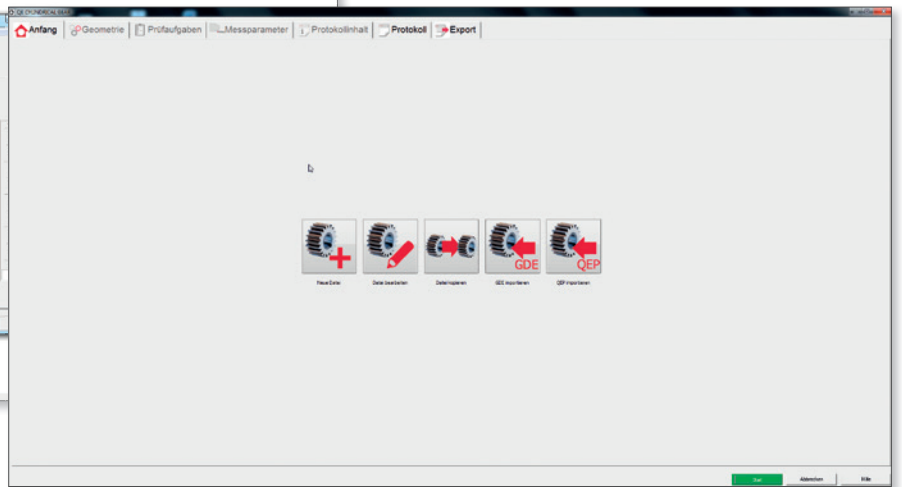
QE CYLINDRICAL GEAR

Anfang | Geometrie | Prüfaufgaben | Messparameter | Protokollinhalt | Protokoll | Export

GDE

QEP

Neue Datei | Datei bearbeiten | Datei kopieren | GDE importieren | QEP importieren

Start | Abbrechen | Hilfe